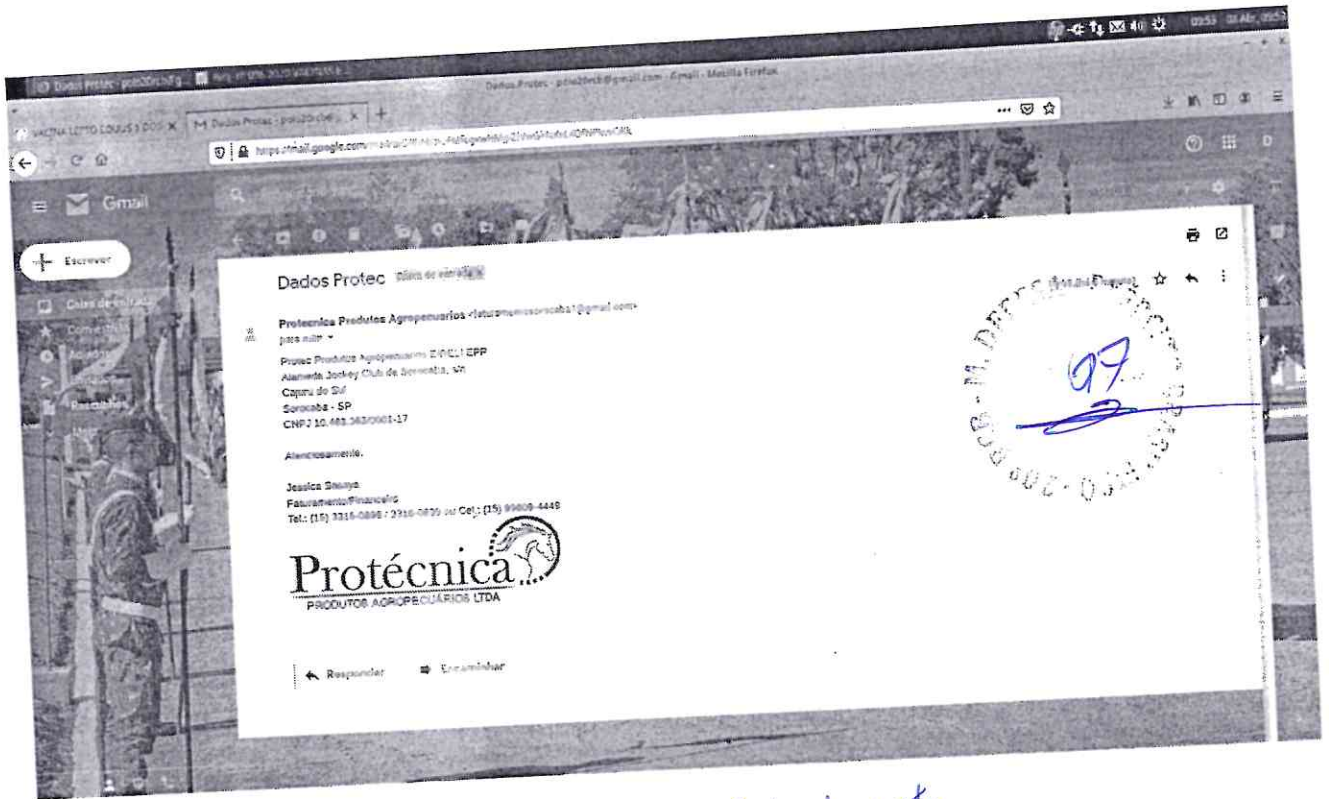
Dados Protec - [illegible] - Gmail - Mozilla Firefox

Dados Protec - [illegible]

https://mail.google.com/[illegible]

Gmail

Escrever

Caixa de entrada

Dados Protec Caixa de entrada

Protecnica Produtos Agropecuarios <faturamentosorocaba1@gmail.com>

para mim

Protec Produtos Agropecuarios EIRELI EPP
Alameda Jockey Club de Sorocaba, s/n
Caputu do Sul
Sorocaba - SP
CNPJ 10.481.363/0001-17

Atenciosamente,

Jessica Siqueira
Faturamento/Financeiro
Tel.: (15) 3316-0898 / 3316-0839 ou Cel.: (15) 99809-4449

Protécnica
PRODUTOS AGROPECUÁRIOS LTDA

Responder Encaminhar

97